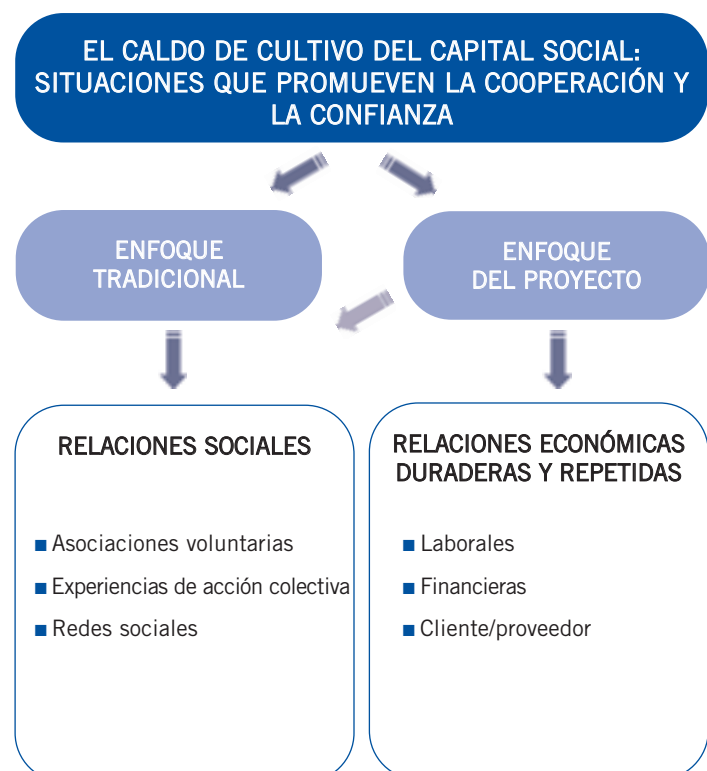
EL CALDO DE CULTIVO DEL CAPITAL SOCIAL: SITUACIONES QUE PROMUEVEN LA COOPERACIÓN Y LA CONFIANZA

ENFOQUE TRADICIONAL

ENFOQUE DEL PROYECTO

RELACIONES SOCIALES

Asociaciones voluntarias
Experiencias de acción colectiva
Redes sociales

RELACIONES ECONÓMICAS DURADERAS Y REPETIDAS

Laborales
Financieras
Cliente/proveedor